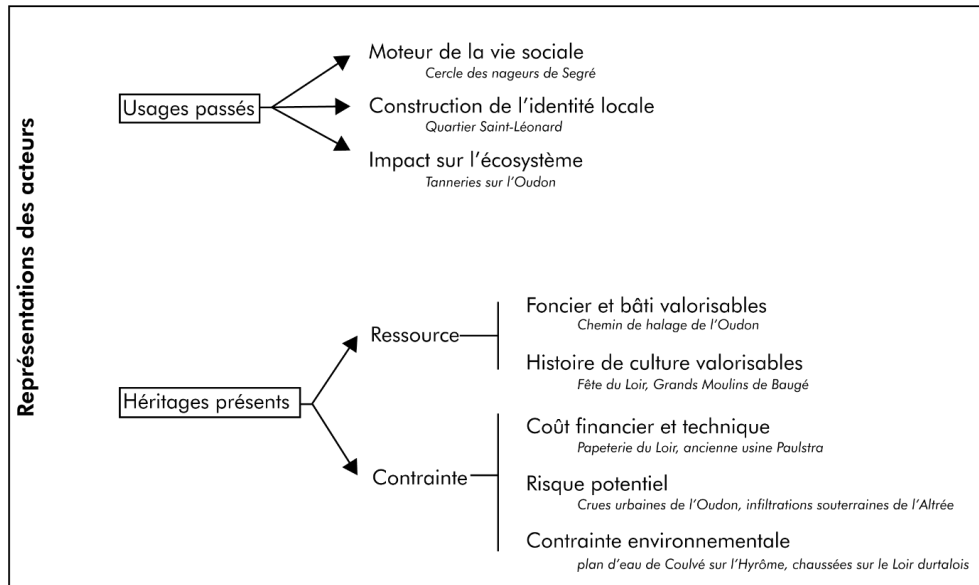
Représentations des acteurs

Usages passés

Moteur de la vie sociale
Cercle des nageurs de Segré

Construction de l'identité locale
Quartier Saint-Léonard

Impact sur l'écosystème
Tanneries sur l'Oudon

Héritages présents

Ressource

Foncier et bâti valorisables
Chemin de halage de l'Oudon

Histoire de culture valorisables
Fête du Loir, Grands Moulins de Baugé

Contrainte

Coût financier et technique
Papeterie du Loir, ancienne usine Paulstra

Risque potentiel
Crues urbaines de l'Oudon, infiltrations souterraines de l'Altrée

Contrainte environnementale
plan d'eau de Coulvé sur l'Hyrôme, chaussées sur le Loir durtalois